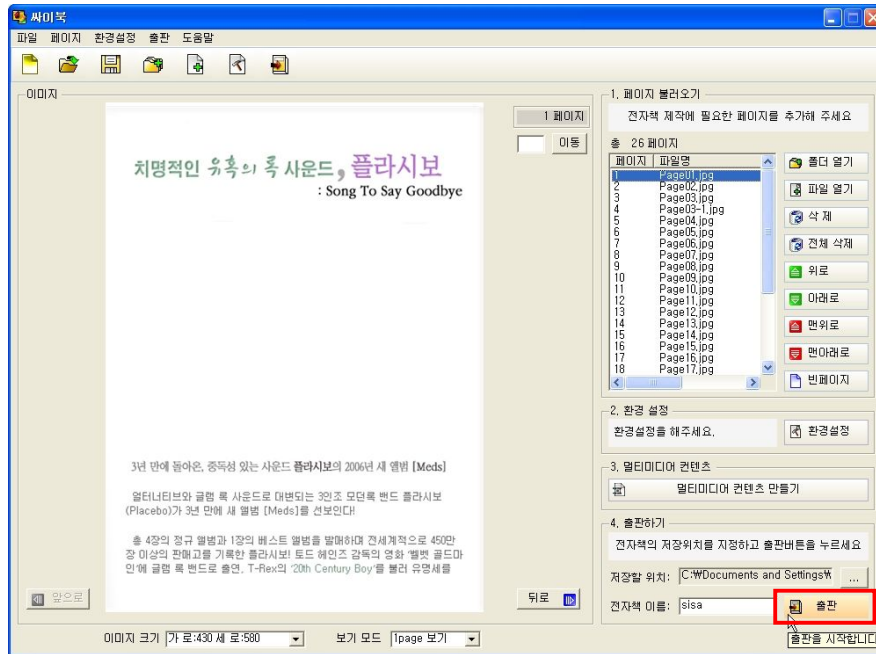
싸이북

파일 페이지 환경설정 출판 도움말

이미지

치명적인 유혹의 록 사운드, 플라시보
: Song To Say Goodbye

3년 만에 돌아온, 중독성 있는 사운드 플라시보의 2006년 새 앨범 [Meds]

얼터너티브와 글램 록 사운드로 대변되는 3인조 모던록 밴드 플라시보(Placebo)가 3년 만에 새 앨범 [Meds]를 선보인다!

총 4장의 정규 앨범과 1장의 베스트 앨범을 발매하며 전세계적으로 450만 장 이상의 판매고를 기록한 플라시보! 토드 헤인즈 감독의 영화 '벨벳 골드마인'에 글램 록 밴드로 출연, T-Rex의 '20th Century Boy'를 불러 유명세를

1 페이지
이동

앞으로
뒤로

1. 페이지 불러오기
전자책 제작에 필요한 페이지를 추가해 주세요
총 26 페이지

| 페이지 | 파일명 |
|---|---|
| 1 | Page01.jpg |
| 2 | Page02.jpg |
| 3 | Page03.jpg |
| 4 | Page03-1.jpg |
| 5 | Page04.jpg |
| 6 | Page05.jpg |
| 7 | Page06.jpg |
| 8 | Page07.jpg |
| 9 | Page08.jpg |
| 10 | Page09.jpg |
| 11 | Page10.jpg |
| 12 | Page11.jpg |
| 13 | Page12.jpg |
| 14 | Page13.jpg |
| 15 | Page14.jpg |
| 16 | Page15.jpg |
| 17 | Page16.jpg |
| 18 | Page17.jpg |

폴더 열기
파일 열기
삭 제
전체 삭제
위로
아래로
맨위로
맨아래로
빈페이지

2. 환경 설정
환경설정을 해주세요.
환경설정

3. 멀티미디어 컨텐츠
멀티미디어 컨텐츠 만들기

4. 출판하기
전자책의 저장위치를 지정하고 출판버튼을 누르세요
저장할 위치: C:₩Documents and Settings₩
...
전자책 이름: sisa
출판
출판을 시작합니다

이미지 크기 가 로:430 세 로:580
보기 모드 1page 보기